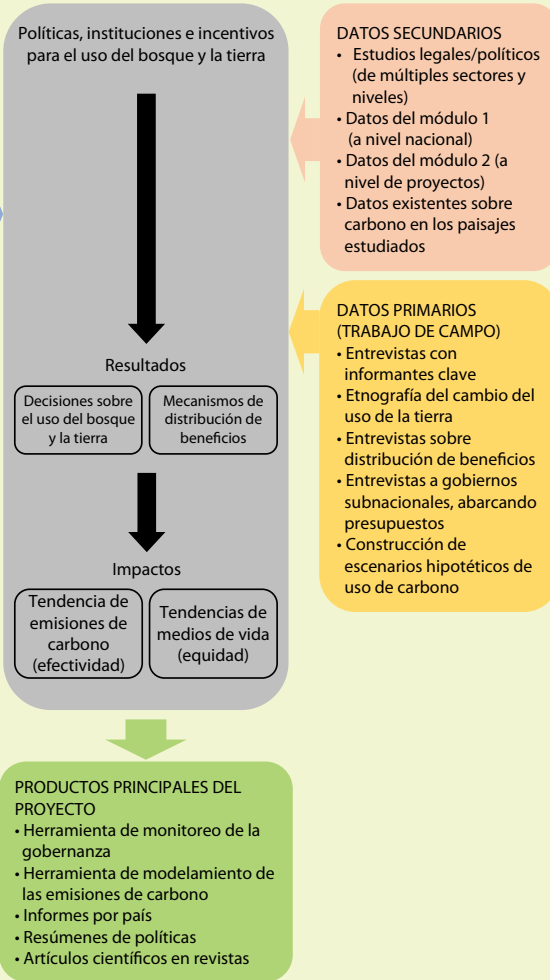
Políticas, instituciones e incentivos para el uso del bosque y la tierra

Resultados

Decisiones sobre el uso del bosque y la tierra

Mecanismos de distribución de beneficios

Impactos

Tendencia de emisiones de carbono (efectividad)

Tendencias de medios de vida (equidad)

DATOS SECUNDARIOS
• Estudios legales/políticos (de múltiples sectores y niveles)
• Datos del módulo 1 (a nivel nacional)
• Datos del módulo 2 (a nivel de proyectos)
• Datos existentes sobre carbono en los paisajes estudiados

DATOS PRIMARIOS (TRABAJO DE CAMPO)
• Entrevistas con informantes clave
• Etnografía del cambio del uso de la tierra
• Entrevistas sobre distribución de beneficios
• Entrevistas a gobiernos subnacionales, abarcando presupuestos
• Construcción de escenarios hipotéticos de uso de carbono

PRODUCTOS PRINCIPALES DEL PROYECTO
• Herramienta de monitoreo de la gobernanza
• Herramienta de modelamiento de las emisiones de carbono
• Informes por país
• Resúmenes de políticas
• Artículos científicos en revistas